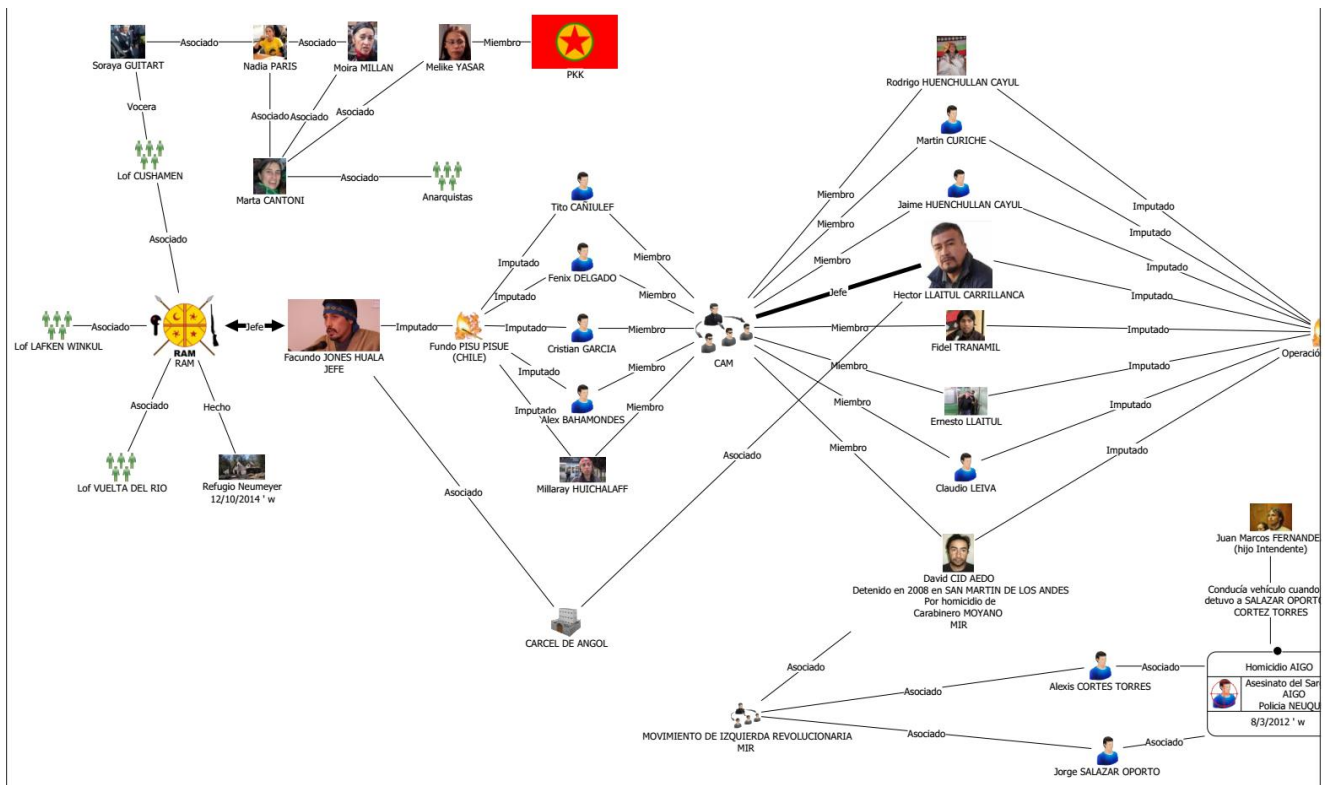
Soraya GUITART — Asociado — Nadia PARIS — Asociado — Moira MILLAN

Melike YASAR — Miembro — PKK

Vocera

Asociado Asociado Asociado

Lof CUSHAMEN

Marta CANTONI — Asociado — Anarquistas

Asociado

Lof LAFKEN WINKUL — Asociado — RAM RAM — Jefe — Facundo JONES HUALA JEFE — Imputado — Fundo PISU PISUE (CHILE)

Asociado Hecho

Lof VUELTA DEL RIO

Refugio Neumeyer 12/10/2014 ' w

Tito CAÑIULEF

Imputado Miembro

Fenix DELGADO

Imputado Miembro

Imputado — Cristian GARCIA — Miembro — CAM

Imputado Miembro

Imputado Miembro

Alex BAHAMONDES

Millaray HUICHALAFF

Asociado

CARCEL DE ANGOL

Rodrigo HUENCHULLAN CAYUL

Martin CURICHE

Miembro

Miembro

Jaime HUENCHULLAN CAYUL

Miembro

Jefe

Hector LLAITUL CARRILLANCA

Miembro — Fidel TRANAMIL

Miembro

Miembro

Ernesto LLAITUL

Miembro

Claudio LEIVA

Imputado Imputado Imputado Imputado Imputado Imputado Imputado Imputado Imputado

Operació

Asociado

David CID AEDO
Detenido en 2008 en SAN MARTIN DE LOS ANDES
Por homicidio de
Carabinero MOYANO
MIR

Juan Marcos FERNANDE
(hijo Intendente)

Conducía vehículo cuando
detuvo a SALAZAR OPORT
CORTEZ TORRES

Asociado

Asociado

Alexis CORTES TORRES — Asociado — Homicidio AIGO

Asesinato del Sar
AIGO
Policia NEUQU

8/3/2012 ' w

MOVIMIENTO DE IZQUIERDA REVOLUCIONARIA
MIR

Asociado

Jorge SALAZAR OPORTO — Asociado